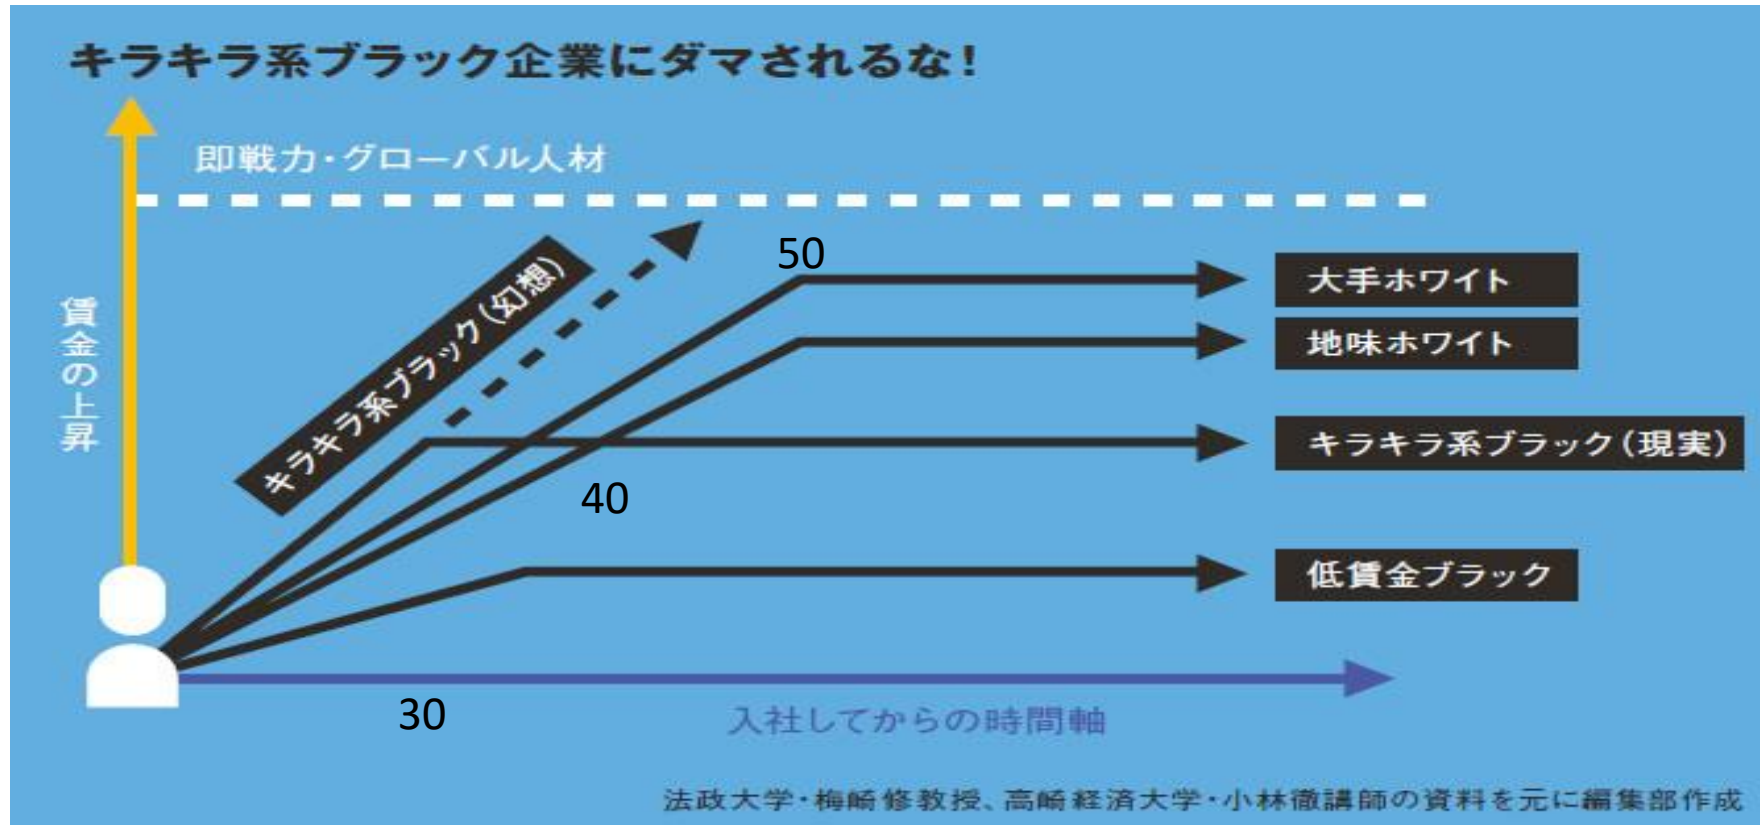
キラキラ系ブラック企業にダマされるな！

即戦力・グローバル人材

賃金の上昇

キラキラ系ブラック（幻想）

50

大手ホワイト

地味ホワイト

キラキラ系ブラック（現実）

40

低賃金ブラック

30

入社してからの時間軸

法政大学・梅崎修教授、高崎経済大学・小林徹講師の資料を元に編集部作成